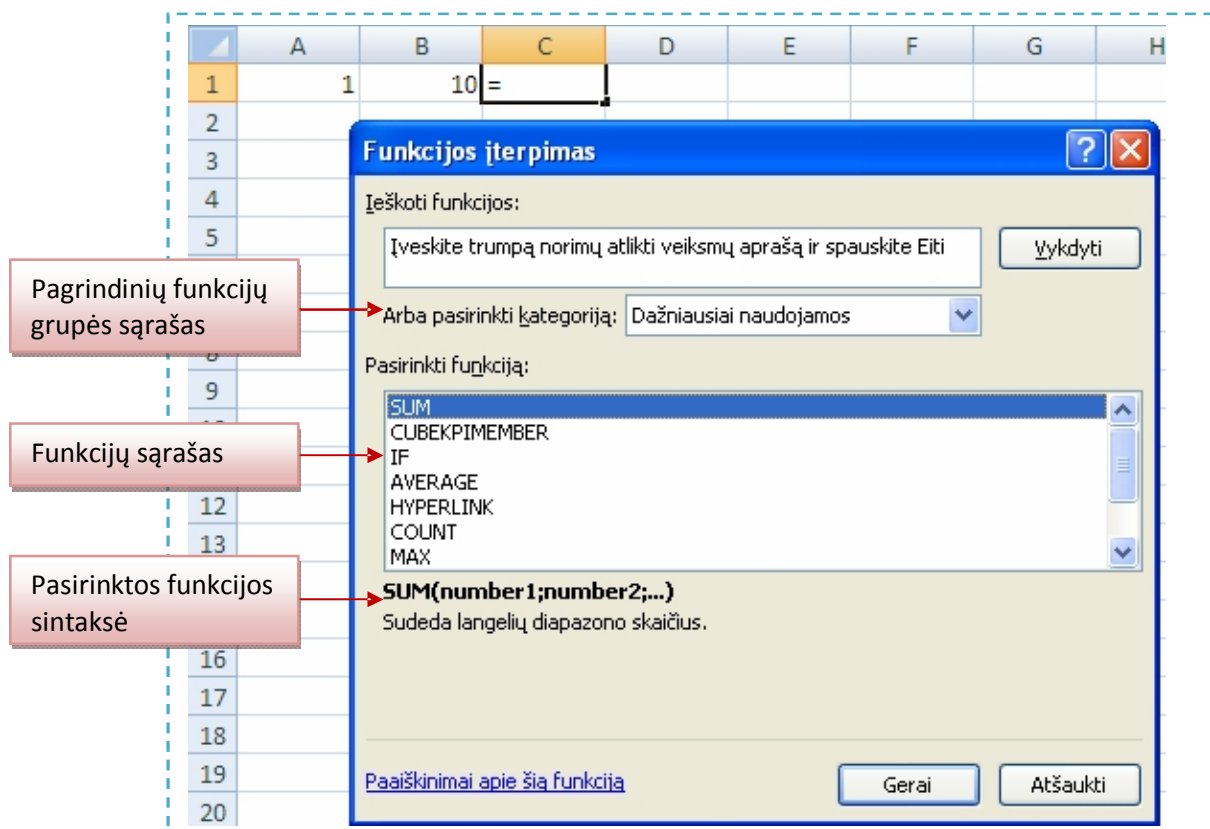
| | A | B | C | D | E | F | G | H |
|---|---|---|---|---|---|---|---|---|
| 1 | 1 | 10 | = | | | | | |
| 2 | | | | | | | | |
| 3 | | | | | | | | |
| 4 | | | | | | | | |
| 5 | | | | | | | | |

8
9
12
13
16
17
18
19
20

Funkcijos įterpimas

?
X

Ieškoti funkcijos:

Įveskite trumpą norimų atlikti veiksmų aprašą ir spauskite Eiti

Vykdyti

Pagrindinių funkcijų grupės sąrašas

Arba pasirinkti kategoriją: Dažniausiai naudojamos

Pasirinkti funkciją:

Funkcijų sąrašas

SUM
CUBEKPIMEMBER
IF
AVERAGE
HYPERLINK
COUNT
MAX

Pasirinktos funkcijos sintaksė

SUM(number1;number2;...)
Sudeda langelių diapazono skaičius.

Paaiškinimai apie šią funkciją

Gerai

Atšaukti